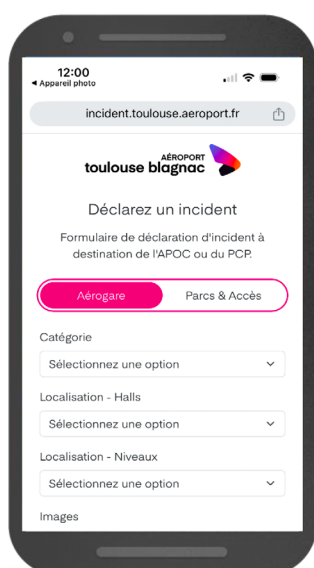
12:00
◀ Appareil photo

incident.toulouse.aeroport.fr

AÉROPORT
toulouse blagnac

Déclarez un incident

Formulaire de déclaration d'incident à destination de l'APOC ou du PCP.

Aérogare
Parcs & Accès

Catégorie
Sélectionnez une option

Localisation - Halls
Sélectionnez une option

Localisation - Niveaux
Sélectionnez une option

Images